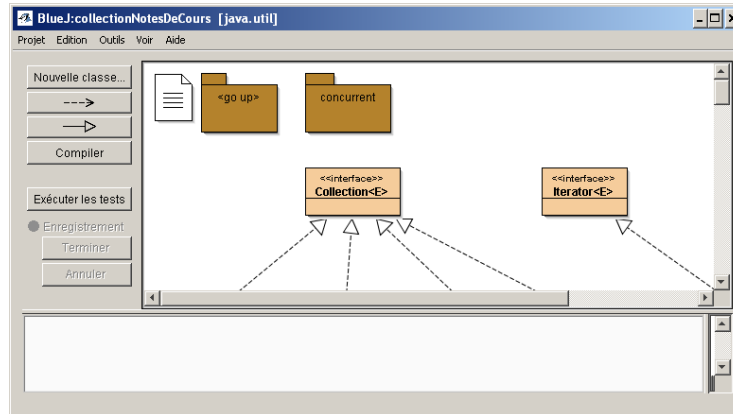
BlueJ:collectionNotesDeCours [java.util]

Projet Edition Outils Voir Aide

Nouvelle classe...

--->

—▷

Compiler

Exécuter les tests

Enregistrement

Terminer

Annuler

<go up>

concurrent

<<interface>>
Collection<E>

<<interface>>
Iterator<E>